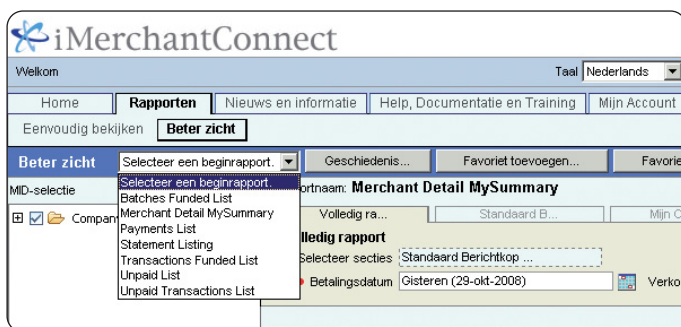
iMerchantConnect

Welkom

Taal Nederlands

Home | Rapporten | Nieuws en informatie | Help, Documentatie en Training | Mijn Account

Eenvoudig bekijken | Beter zicht

Beter zicht

Selecteer een beginrapport.

Geschiedenis...

Favoriet toevoegen...

Favorie

MID-selectie

Compan

Selecteer een beginrapport.
Batches Funded List
Merchant Detail MySummary
Payments List
Statement Listing
Transactions Funded List
Unpaid List
Unpaid Transactions List

ortnaam: Merchant Detail MySummary

Volledig ra...

Standaard B...

Mijn C

lledig rapport

Selecteer secties Standaard Berichtkop ...

Betalingsdatum Gisteren (29-okt-2008)

Verko